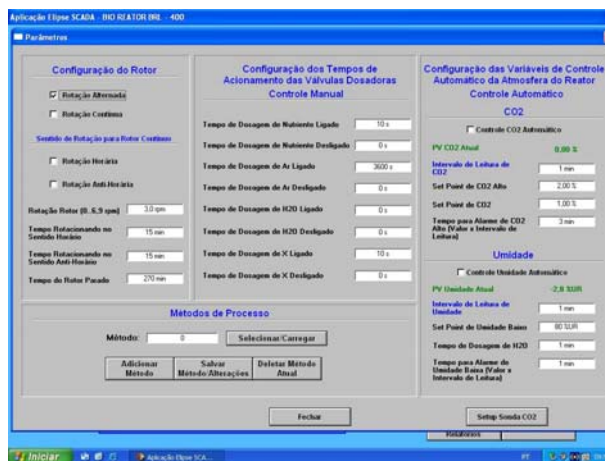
Aplicação Elipse SCADA - BIO REATOR BRL - 400

Parâmetros

Configuração do Rotor

Rotação Alternada

Rotação Contínua

Sentido de Rotação para Rotor Contínuo

Rotação Horária

Rotação Anti-Horária

Rotação Rotor (0..6,9 rpm) | 3,0 rpm

Tempo Rotacionando no Sentido Horário | 15 min

Tempo Rotacionando no Sentido Anti-Horário | 15 min

Tempo do Rotor Parado | 270 min

Configuração dos Tempos de Acionamento das Válvulas Dosadoras

Controle Manual

Tempo de Dosagem de Nutriente Ligado | 10 s

Tempo de Dosagem de Nutriente Desligado | 0 s

Tempo de Dosagem de Ar Ligado | 3600 s

Tempo de Dosagem de Ar Desligado | 0 s

Tempo de Dosagem de H2O Ligado | 0 s

Tempo de Dosagem de H2O Desligado | 0 s

Tempo de Dosagem de X Ligado | 10 s

Tempo de Dosagem de X Desligado | 0 s

Configuração das Variáveis de Controle Automático da Atmosfera do Reator

Controle Automático

CO2

Controle CO2 Automático

PV CO2 Atual | 0,00 %

Intervalo de Leitura de CO2 | 1 min

Set Point de CO2 Alto | 2,00 %

Set Point de CO2 | 1,00 %

Tempo para Alarme de CO2 Alto (Valor x Intervalo de Leitura) | 3 min

Umidade

Controle Unidade Automático

PV Umidade Atual | -2,8 %UR

Intervalo de Leitura de Umidade | 1 min

Set Point de Umidade Baixo | 80 %UR

Tempo de Dosagem de H2O | 1 min

Tempo para Alarme de Umidade Baixa (Valor x Intervalo de Leitura) | 1 min

Métodos de Processo

Método: 0 | Selecionar/Carregar

Adicionar Método | Salvar Método/Alterações | Deletar Método Atual

Fechar

Setup Sonda CO2

Relatórios

Iniciar | Aplicação Elipse SCA...